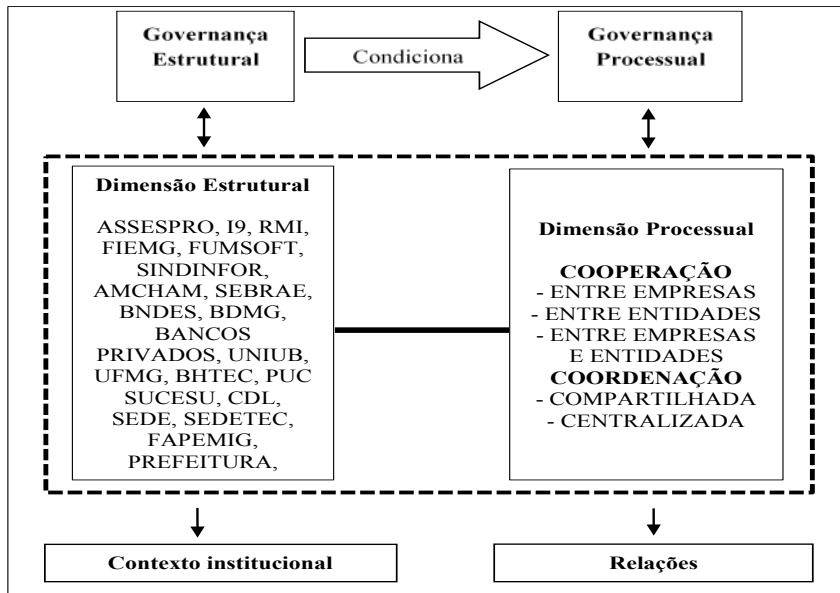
Governança Estrutural

Condiciona

Governança Processual

Dimensão Estrutural

ASSESPRO, I9, RMI, FIEMG, FUMSOFT, SINDINFOR, AMCHAM, SEBRAE, BNDES, BDMG, BANCOS PRIVADOS, UNIUB, UFMG, BHTEC, PUC SUCESU, CDL, SEDE, SEDETEC, FAPEMIG, PREFEITURA,

Dimensão Processual

COOPERAÇÃO
- ENTRE EMPRESAS
- ENTRE ENTIDADES
- ENTRE EMPRESAS E ENTIDADES
COORDENAÇÃO
- COMPARTILHADA
- CENTRALIZADA

Contexto institucional

Relações